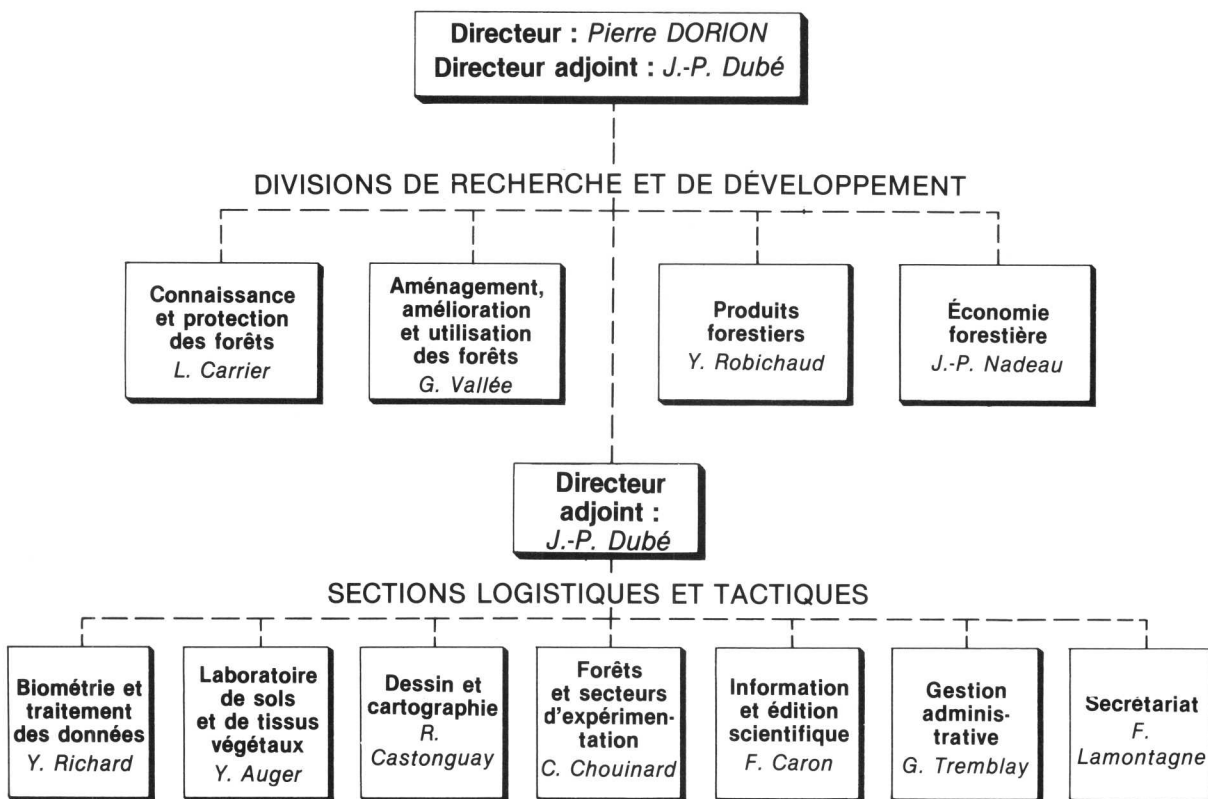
Directeur : Pierre DORION
Directeur adjoint : J.-P. Dubé

DIVISIONS DE RECHERCHE ET DE DÉVELOPPEMENT

Connaissance et protection des forêts
L. Carrier

Aménagement, amélioration et utilisation des forêts
G. Vallée

Produits forestiers
Y. Robichaud

Économie forestière
J.-P. Nadeau

Directeur adjoint :
J.-P. Dubé

SECTIONS LOGISTIQUES ET TACTIQUES

Biométrie et traitement des données
Y. Richard

Laboratoire de sols et de tissus végétaux
Y. Auger

Dessin et cartographie
R. Castonguay

Forêts et secteurs d'expérimentation
C. Chouinard

Information et édition scientifique
F. Caron

Gestion administrative
G. Tremblay

Secrétariat
F. Lamontagne